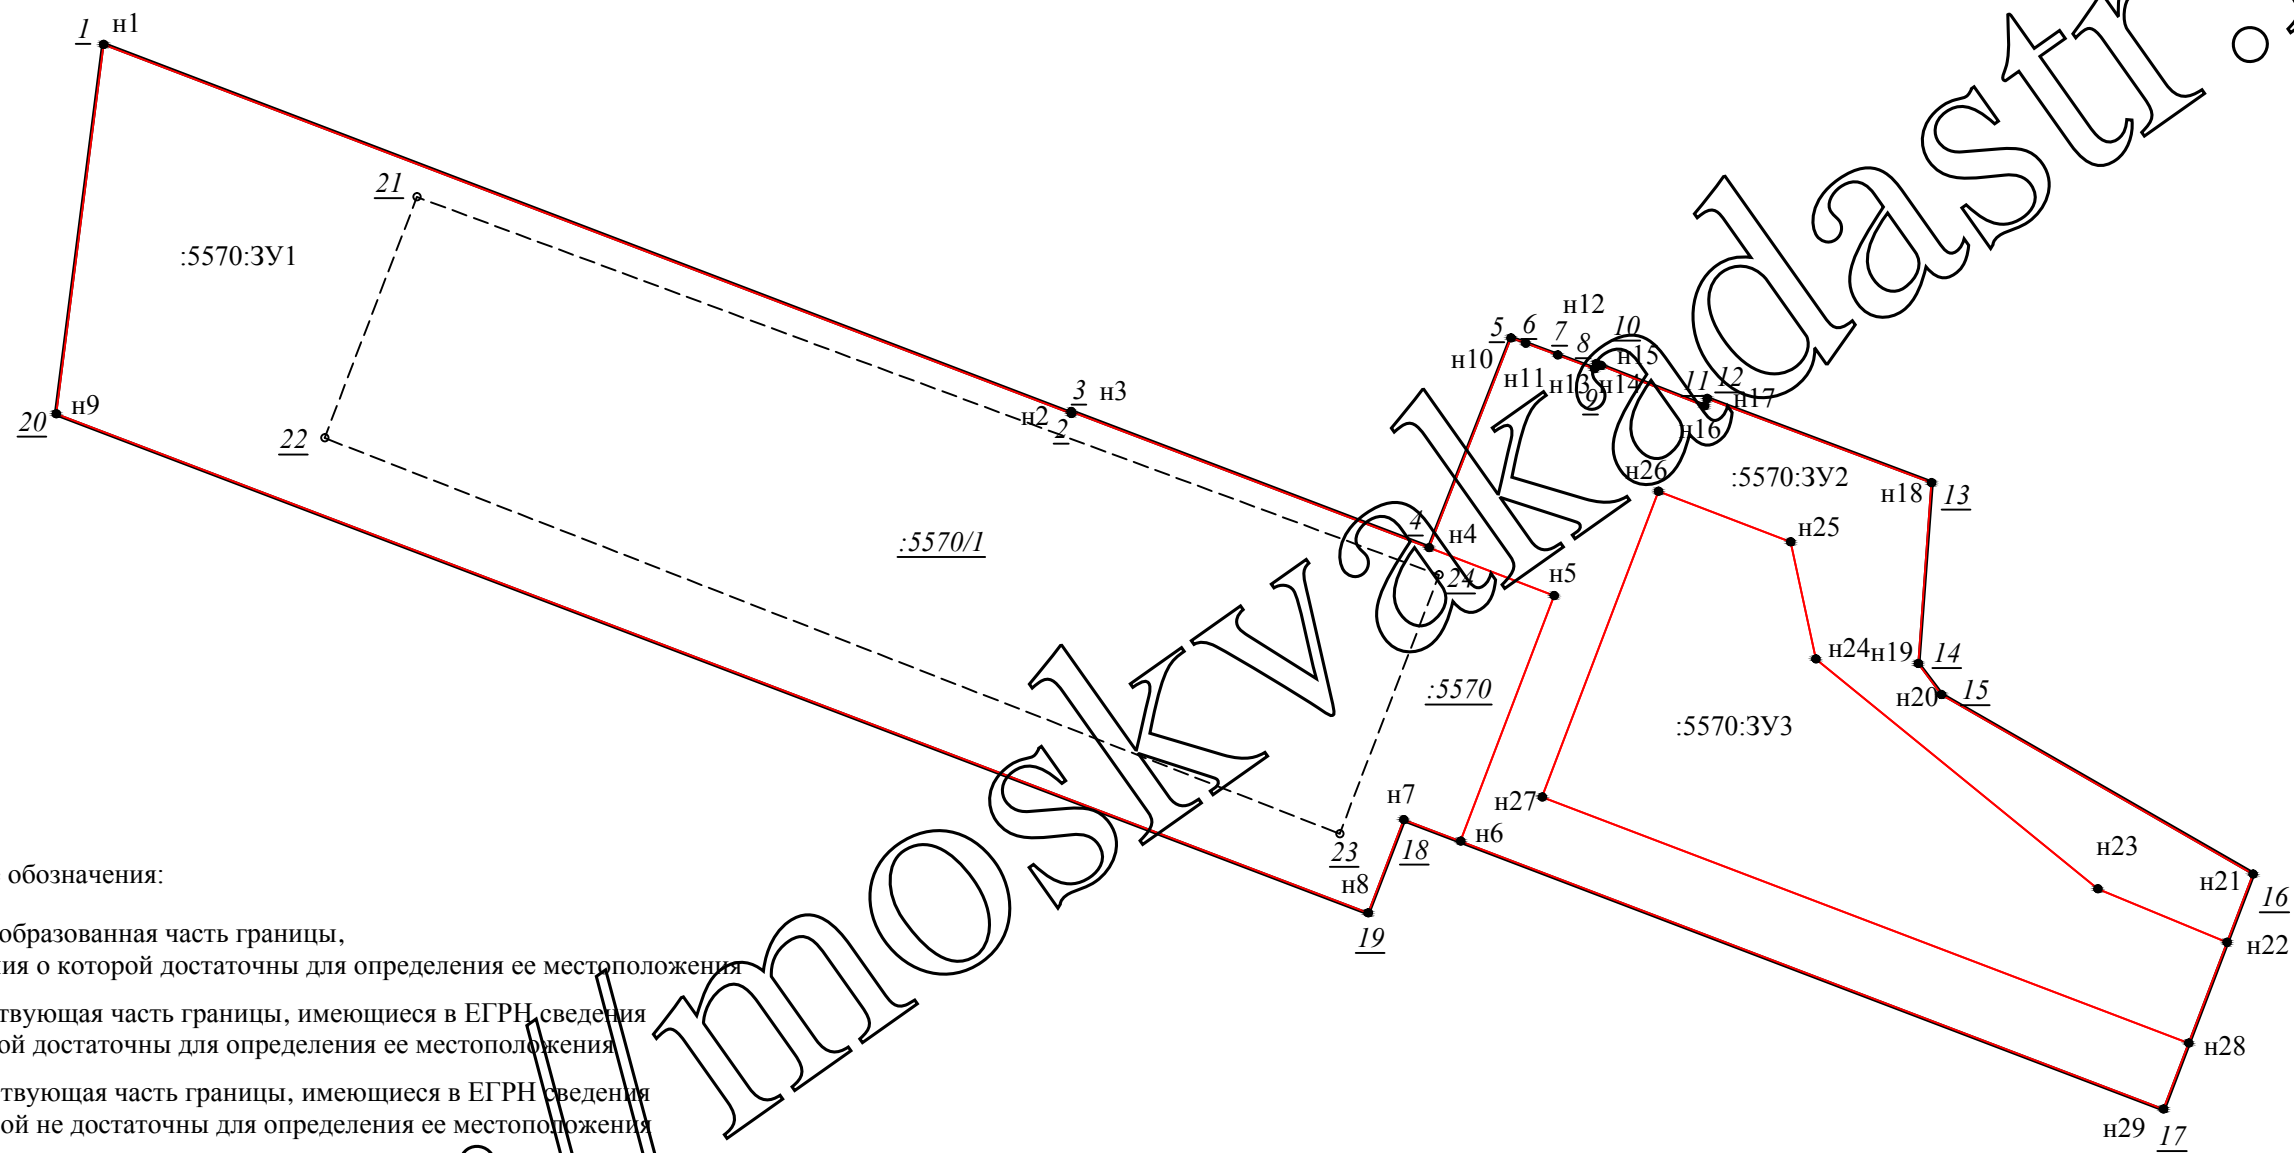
1 н1

:5570:ЗУ1

21

20 н9

22

3 н3

н2 2

:5570/1

5 6 7 8 10
н12
н10
н15
н11 н13 н14
9
11 12
н17
н16
н26
:5570:ЗУ2
н18 13
4 н4
24
н5
н25
н24 н19 14
н20 15
:5570
:5570:ЗУ3
н7
н27
н6
23
18
н8
19
н23
н21 16
н22
н28
н29 17

обозначения:

образованная часть границы,
ия о которой достаточны для определения ее местоположения

твующая часть границы, имеющиеся в ЕГРН сведения
ой достаточны для определения ее местоположения

твующая часть границы, имеющиеся в ЕГРН сведения
ой не достаточны для определения ее местоположения

moskvakadastr.